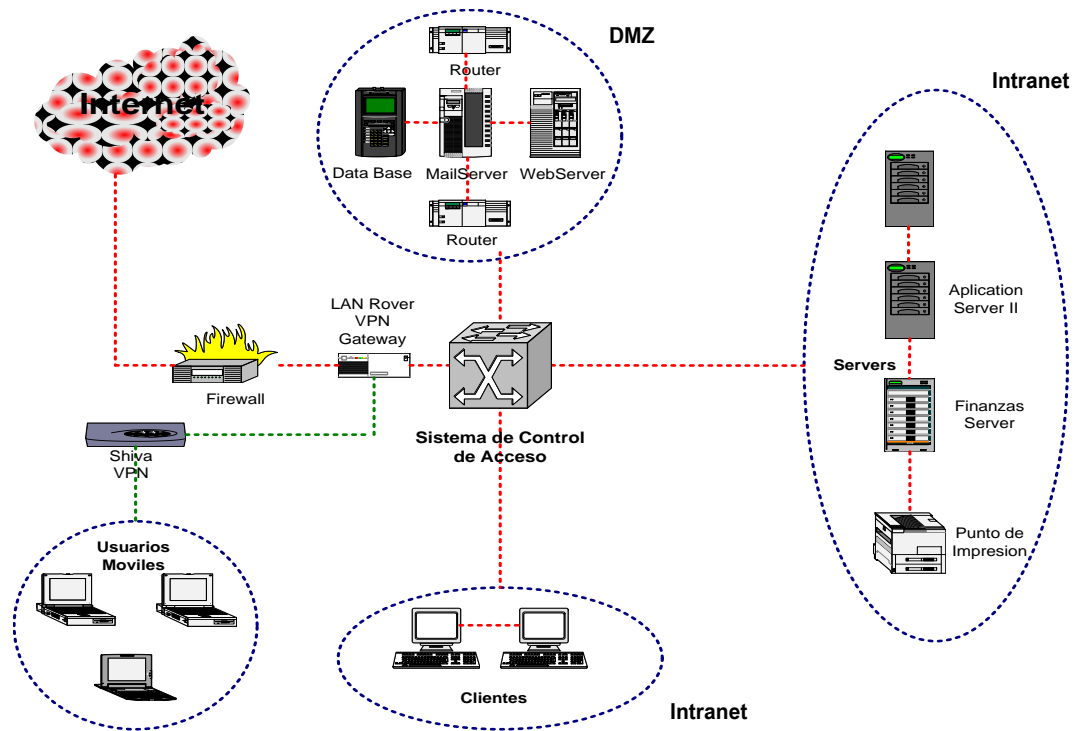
Internet

DMZ

Router

Data Base

MailServer

WebServer

Router

Intranet

Aplication Server II

Servers

Finanzas Server

Punto de Impresion

LAN Rover VPN Gateway

Firewall

Shiva VPN

Sistema de Control de Acceso

Usuarios Moviles

Clientes

Intranet